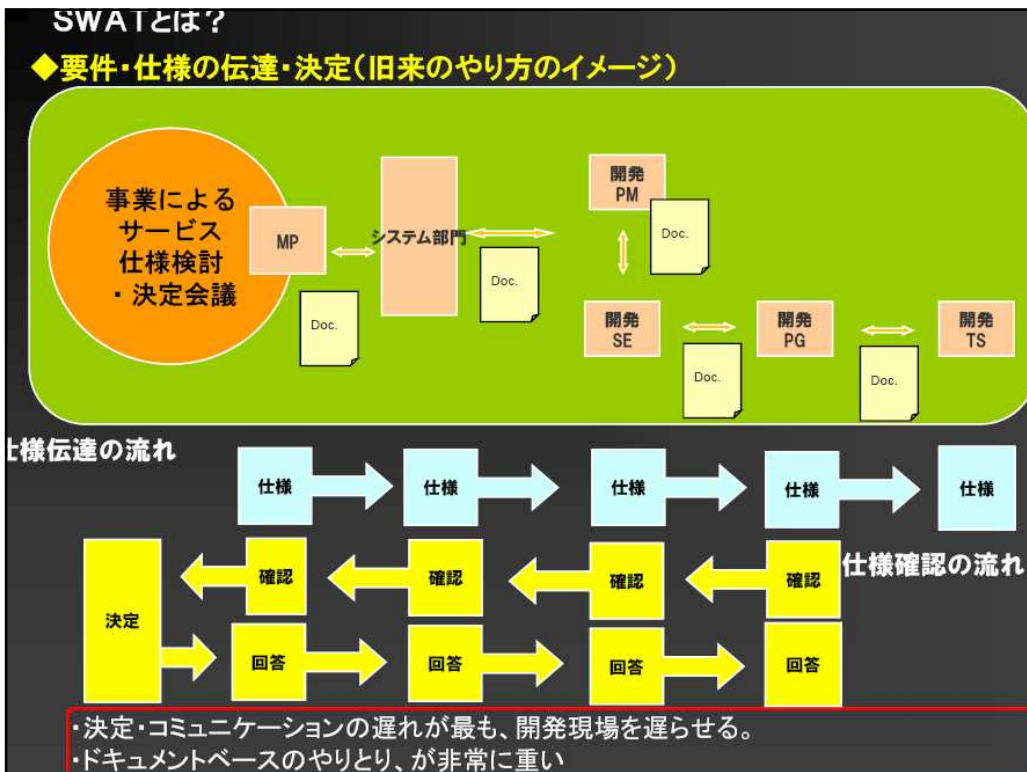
SWATとは？
◆要件・仕様の伝達・決定（旧来のやり方のイメージ）

事業による
サービス
仕様検討
・決定会議

MP
Doc.
システム部門
Doc.
開発
PM
Doc.
開発
SE
Doc.
開発
PG
Doc.
開発
TS

仕様伝達の流れ
仕様
仕様
仕様
仕様
仕様

決定
確認
確認
確認
確認
仕様確認の流れ
回答
回答
回答
回答

・決定・コミュニケーションの遅れが最も、開発現場を遅らせる。
・ドキュメントベースのやりとり、が非常に重い